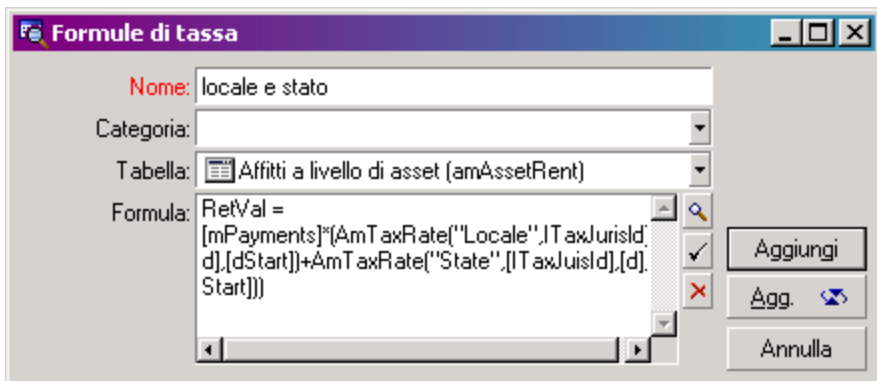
Formule di tassa

Nome: locale e stato

Categoria:

Tabella: Affitti a livello di asset (amAssetRent)

Formula: RetVal = [mPayments]*(AmTaxRate("Locale",[lTaxJurisId],[d],[dStart])+AmTaxRate("State",[lTaxJuisId],[d],[dStart]))

Aggiungi

Agg.

Annulla